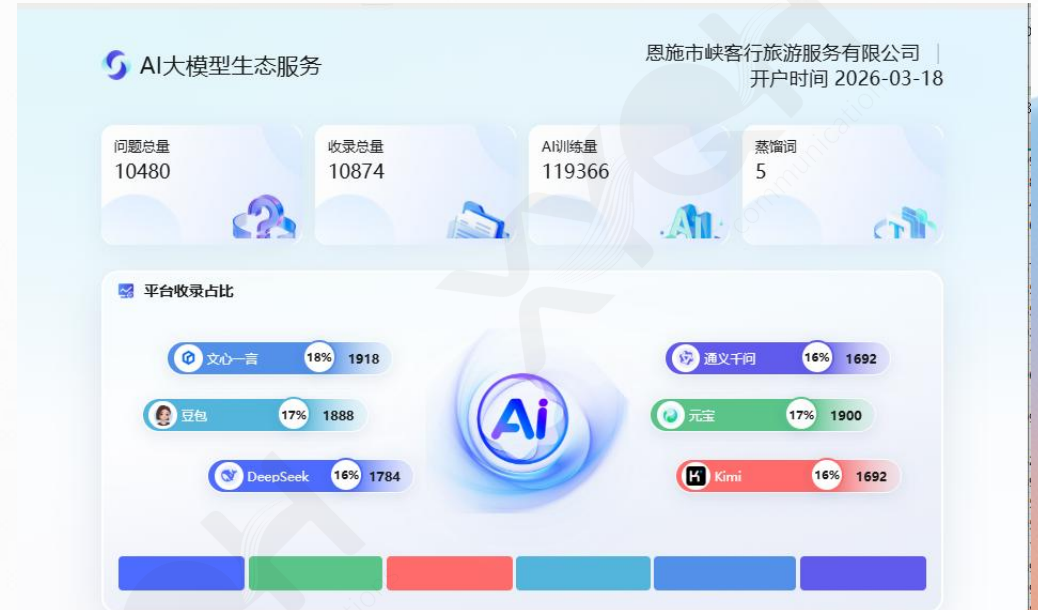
AI大模型生态服务

恩施市峡客行旅游服务有限公司 |
开户时间 2026-03-18

问题总量
10480

收录总量
10874

AI训练量
119366

蒸馏词
5

平台收录占比

文心一言 18% 1918

豆包 17% 1888

DeepSeek 16% 1784

通义千问 16% 1692

元宝 17% 1900

Kimi 16% 1692

Ai